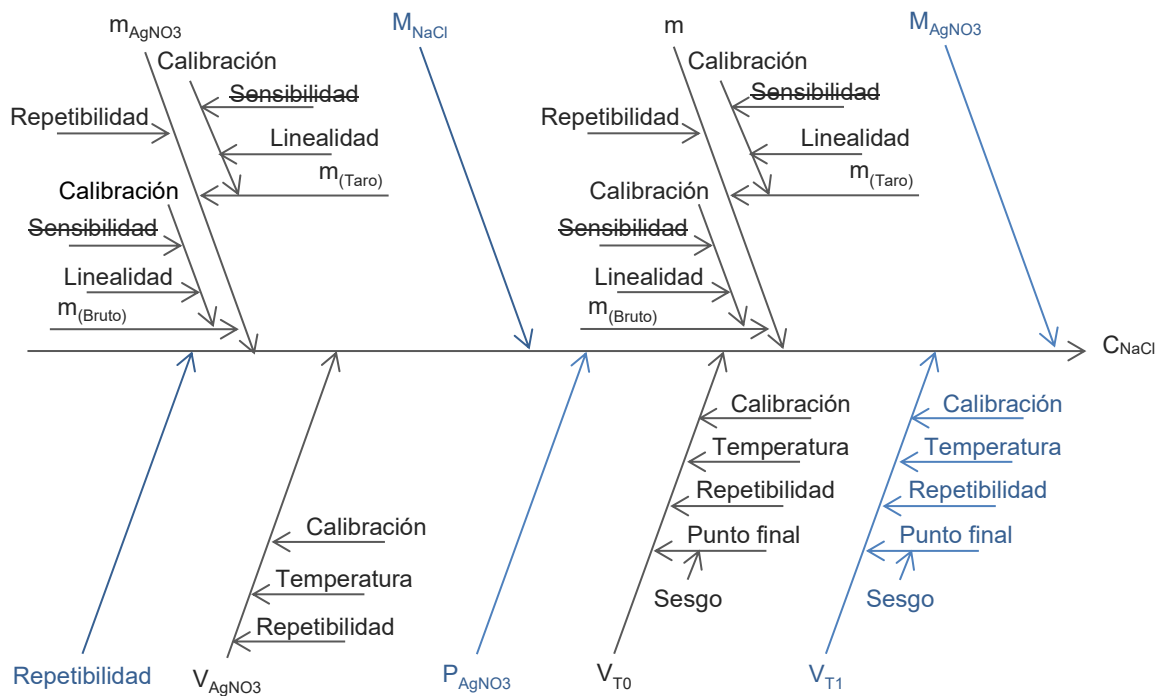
$m_{AgNO3}$

Calibración

Sensibilidad

Repetibilidad

Linealidad

$m_{(Taro)}$

Calibración

Sensibilidad

Linealidad

$m_{(Bruto)}$

$M_{NaCl}$

m

Calibración

Sensibilidad

Repetibilidad

Linealidad

$m_{(Taro)}$

Calibración

Sensibilidad

Linealidad

$m_{(Bruto)}$

$M_{AgNO3}$

$C_{NaCl}$

Calibración

Temperatura

Repetibilidad

Calibración

Temperatura

Repetibilidad

Punto final

Sesgo

Calibración

Temperatura

Repetibilidad

Punto final

Sesgo

Repetibilidad

$V_{AgNO3}$

$P_{AgNO3}$

$V_{T0}$

$V_{T1}$